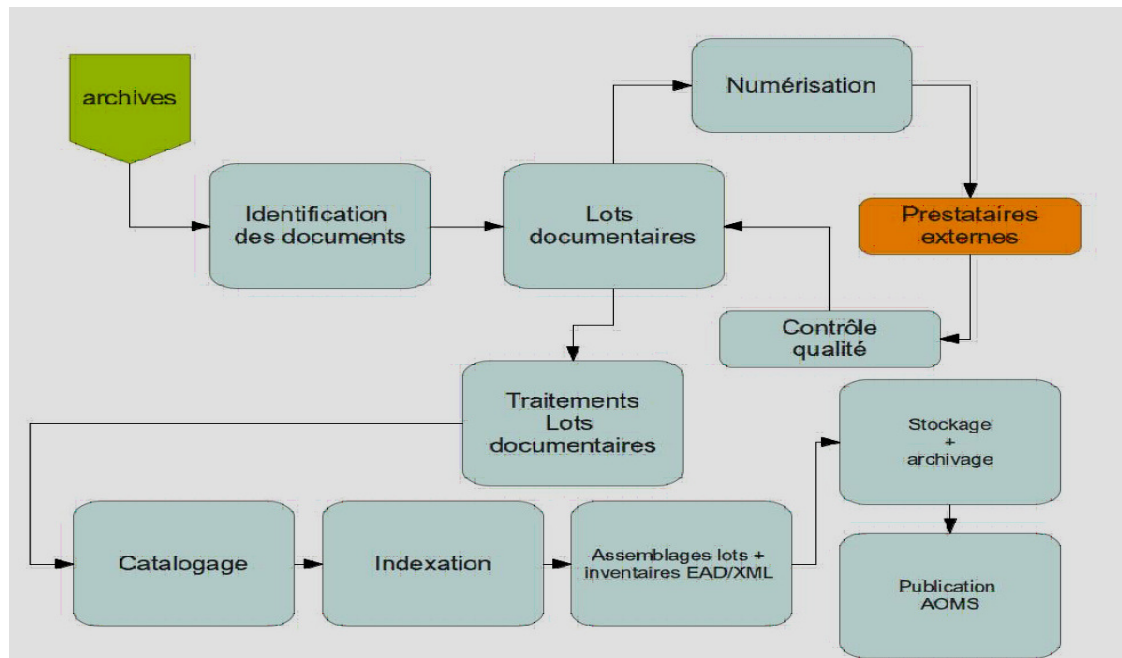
archives

Identification des documents

Lots documentaires

Numérisation

Prestataires externes

Contrôle qualité

Traitements Lots documentaires

Stockage + archivage

Catalogage

Indexation

Assemblages lots + inventaires EAD/XML

Publication AOMS